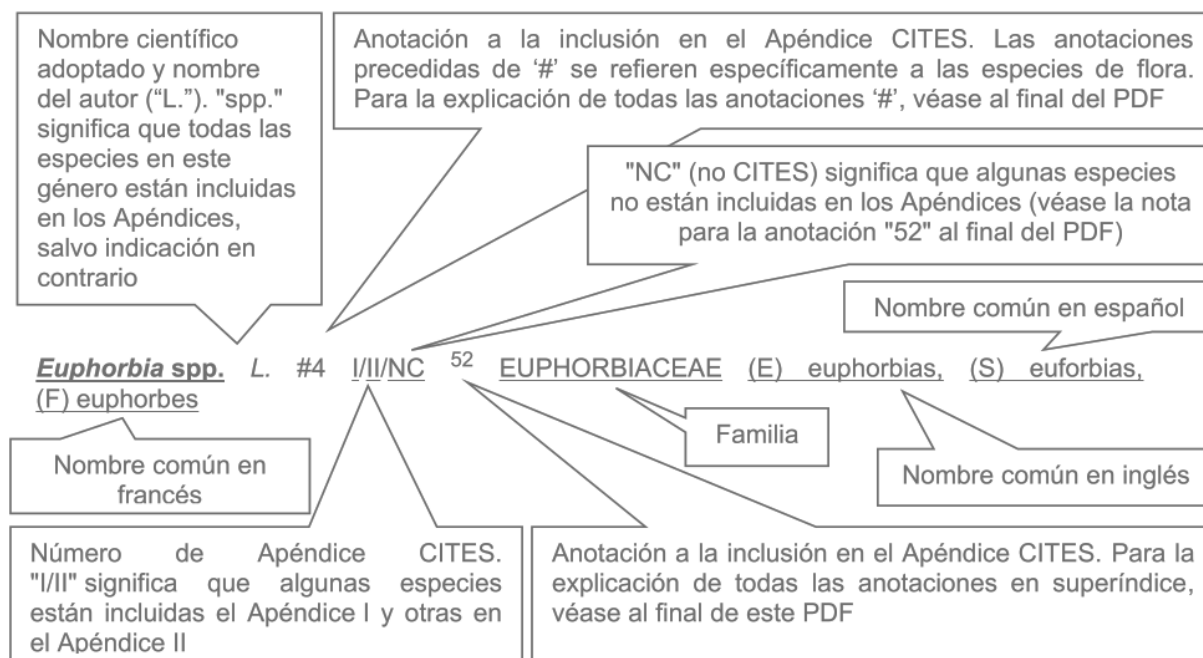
Nombre científico adoptado y nombre del autor (“L.”). "spp." significa que todas las especies en este género están incluidas en los Apéndices, salvo indicación en contrario

Anotación a la inclusión en el Apéndice CITES. Las anotaciones precedidas de ‘#’ se refieren específicamente a las especies de flora. Para la explicación de todas las anotaciones ‘#’, véase al final del PDF

"NC" (no CITES) significa que algunas especies no están incluidas en los Apéndices (véase la nota para la anotación "52" al final del PDF)

Nombre común en español

**Euphorbia spp.** L. #4 I/II/NC $^{52}$ EUPHORBIACEAE (E) euphorbias, (S) euforbias, (F) euphorbes

Familia

Nombre común en francés

Nombre común en inglés

Número de Apéndice CITES. "I/II" significa que algunas especies están incluidas el Apéndice I y otras en el Apéndice II

Anotación a la inclusión en el Apéndice CITES. Para la explicación de todas las anotaciones en superíndice, véase al final de este PDF